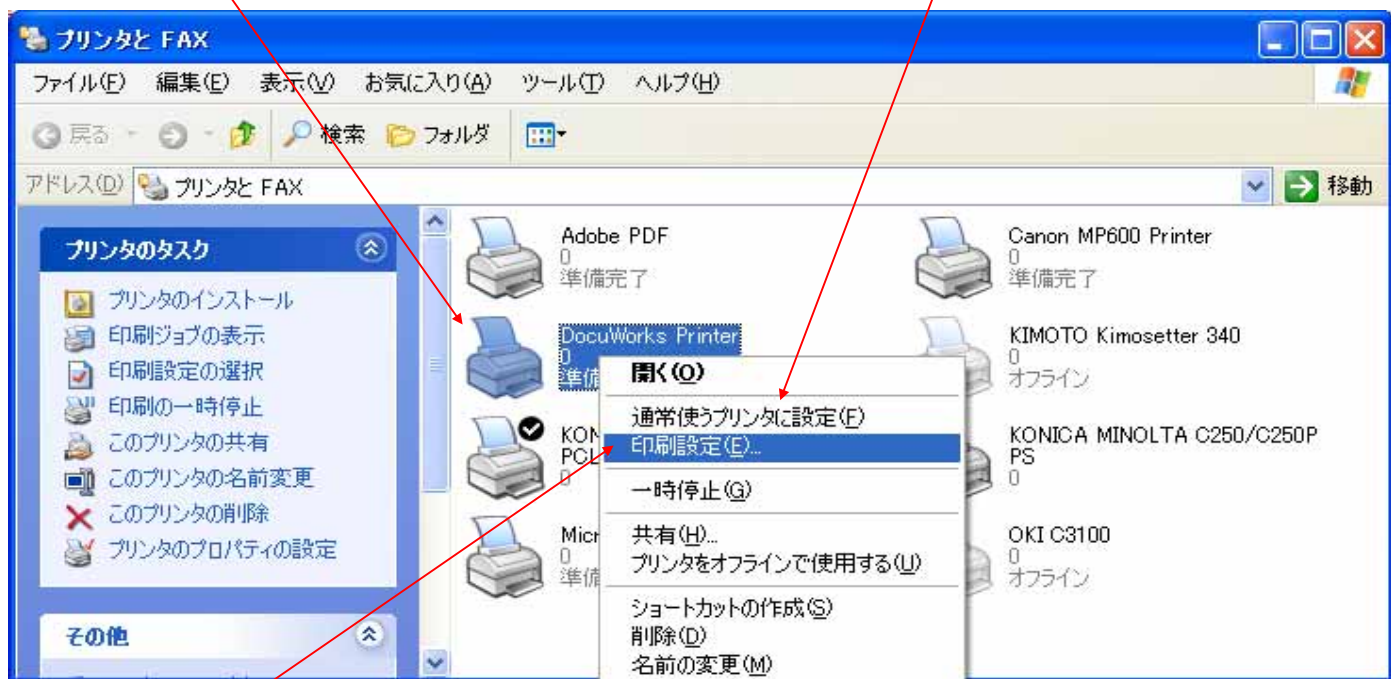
プリンタと FAX

ファイル(F) 編集(E) 表示(V) お気に入り(A) ツール(T) ヘルプ(H)

戻る 検索 フォルダ

アドレス(D) プリンタと FAX 移動

プリンタのタスク

プリンタのインストール
印刷ジョブの表示
印刷設定の選択
印刷の一時停止
このプリンタの共有
このプリンタの名前変更
このプリンタの削除
プリンタのプロパティの設定

その他

Adobe PDF
0
準備完了

Canon MP600 Printer
0
準備完了

DocuWorks Printer
0
準備

KIMOTO Kimosetter 340
0
オフライン

KON
PCL
0

KONICA MINOLTA C250/C250P PS
0

Micr
0
準備

OKI C3100
0
オフライン

開く(O)
通常使うプリンタに設定(F)
印刷設定(E)...
一時停止(G)
共有(H)...
プリンタをオフラインで使用する(U)
ショートカットの作成(S)
削除(D)
名前の変更(M)